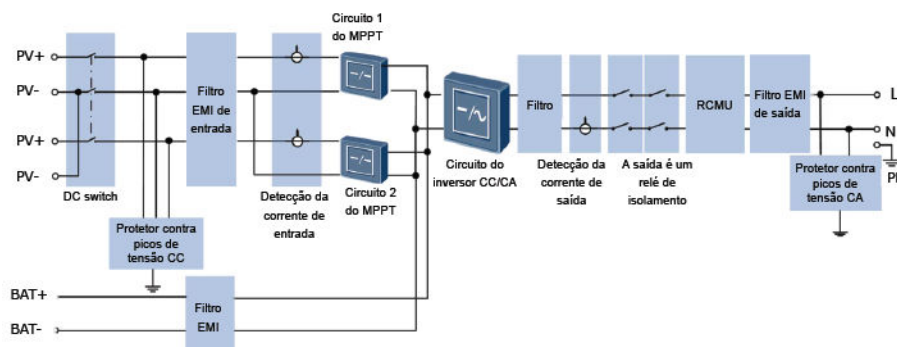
Circuito 1 do MPPT

PV+

PV-

PV+

PV-

DC switch

Filtro EMI de entrada

Detecção da corrente de entrada

Circuito 2 do MPPT

Circuito do inversor CC/CA

Filtro

Detecção da corrente de saída

A saída é um relé de isolamento

RCMU

Filtro EMI de saída

L

N

PE

Protetor contra picos de tensão CA

Protetor contra picos de tensão CC

BAT+

BAT-

Filtro EMI